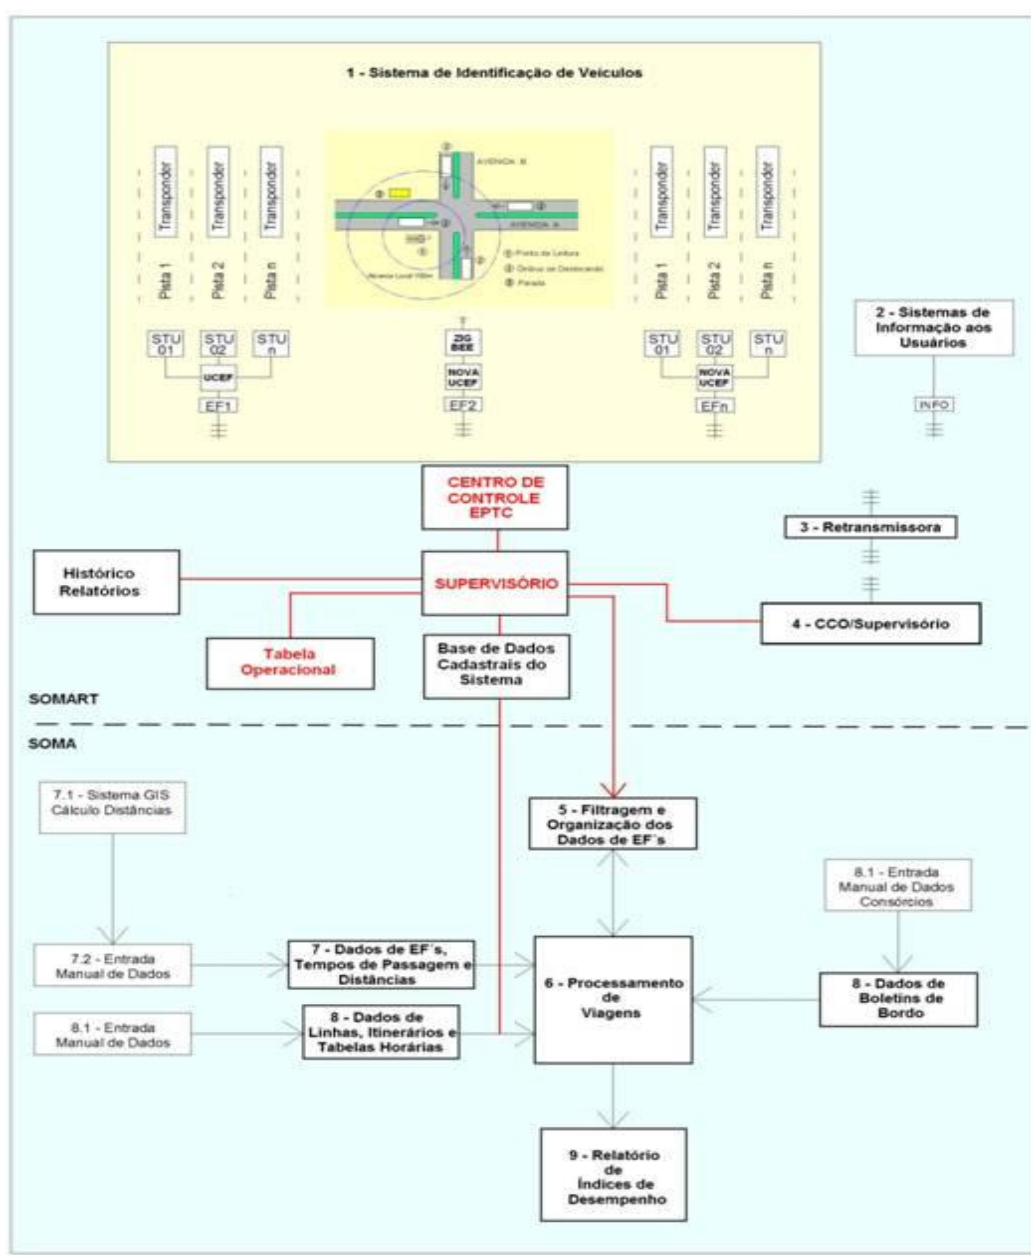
1 - Sistema de Identificação de Veículos

Transponder
Pista 1
Transponder
Pista 2
Transponder
Pista n

AVENIDA B
AVENIDA A
① Ponto de Leitura
② Ônibus se Deslocando
③ Parada
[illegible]

Transponder
Pista 1
Transponder
Pista 2
Transponder
Pista n

STU 01
STU 02
STU n
UCEF
EF1

ZIG BEE
NOVA UCEF
EF2

STU 01
STU 02
STU n
NOVA UCEF
EFn

2 - Sistemas de Informação aos Usuários

INFO

CENTRO DE CONTROLE EPTC

3 - Retransmissora

Histórico Relatórios

SUPERVISÓRIO

4 - CCO/Supervisório

Tabela Operacional

Base de Dados Cadastrais do Sistema

SOMART

SOMA

7.1 - Sistema GIS Cálculo Distâncias

5 - Filtragem e Organização dos Dados de EF´s

8.1 - Entrada Manual de Dados Consórcios

7.2 - Entrada Manual de Dados

7 - Dados de EF´s, Tempos de Passagem e Distâncias

6 - Processamento de Viagens

8 - Dados de Boletins de Bordo

8.1 - Entrada Manual de Dados

8 - Dados de Linhas, Itinerários e Tabelas Horárias

9 - Relatório de Índices de Desempenho